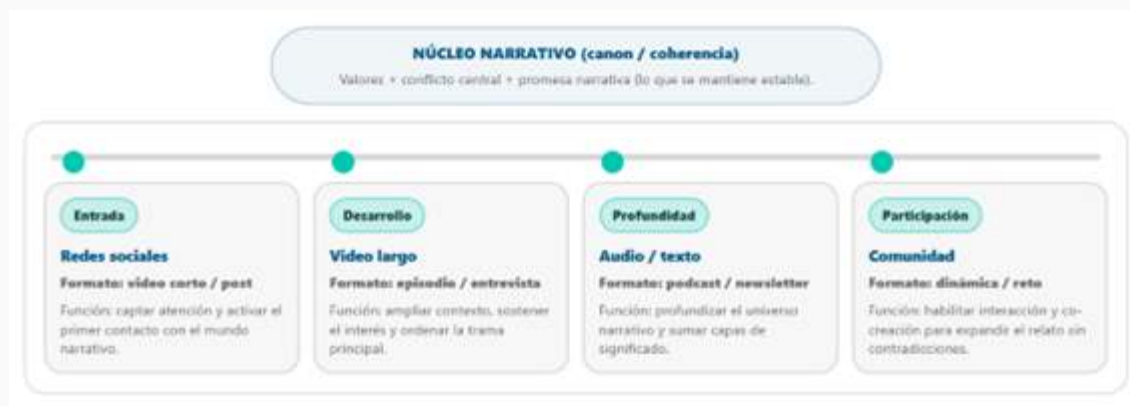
NÚCLEO NARRATIVO (canon / coherencia)

Valores + conflicto central + promesa narrativa (lo que se mantiene estable).

Entrada

Redes sociales

Formato: video corto / post

Función: captar atención y activar el primer contacto con el mundo narrativo.

Desarrollo

Video largo

Formato: episodio / entrevista

Función: ampliar contexto, sostener el interés y ordenar la trama principal.

Profundidad

Audio / texto

Formato: podcast / newsletter

Función: profundizar el universo narrativo y sumar capas de significado.

Participación

Comunidad

Formato: dinámica / reto

Función: habilitar interacción y co-creación para expandir el relato sin contradicciones.